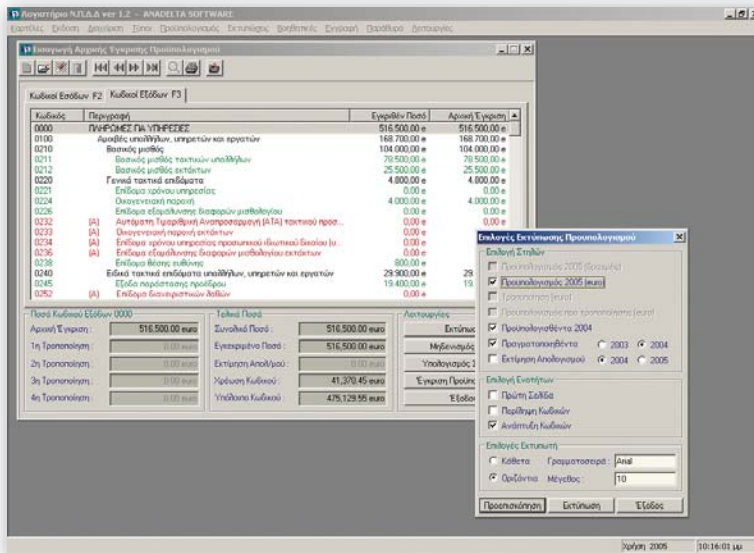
Λογιστήριο Ν.Π.Δ.Δ ver 1.2 - ANADELTA SOFTWARE

Καρτέλες Είδοση Διαχείριση Τύποι Προϋπολογισμός Εκτυπώσεις Βοηθητικά Εγγραφή Παράθυρα Λειτουργίες

Εισαγωγή Αρχικής Έγκρισης Προϋπολογισμού

Κωδικοί Εσόδων F2 | Κωδικοί Εξόδων F3

| Κωδικός | Περιγραφή | Εγκριθέν Ποσό | Αρχική Έγκριση |
|---|---|---|---|
| 0000 | ΠΛΗΡΩΜΕΣ ΓΙΑ ΥΠΗΡΕΣΙΕΣ | 516.500,00 e | 516.500,00 e |
| 0100 | Αμοιβές υπαλλήλων, υπηρετών και εργατών | 168.700,00 e | 168.700,00 e |
| 0210 | Βασικός μισθός | 104.000,00 e | 104.000,00 e |
| 0211 | Βασικός μισθός τακτικών υπαλλήλων | 78.500,00 e | 78.500,00 e |
| 0212 | Βασικός μισθός εκτάκτων | 25.500,00 e | 25.500,00 e |
| 0220 | Γενικά τακτικά επιδόματα | 4.800,00 e | 4.800,00 e |
| 0221 | Επίδομα χρόνου υπηρεσίας | 0,00 e | 0,00 e |
| 0224 | Οικογενειακή παροχή | 4.000,00 e | 4.000,00 e |
| 0226 | Επίδομα εξομάλυνσης διαφορών μισθολογίου | 0,00 e | 0,00 e |
| 0232 | (Α) Αυτόματη Τιμαριθμική Αναπροσαρμογή (ΑΤΑ) τακτικού προσ... | 0,00 e | 0,00 e |
| 0233 | (Α) Οικογενειακή παροχή εκτάκτων | 0,00 e | 0,00 e |
| 0234 | (Α) Επίδομα χρόνου υπηρεσίας προσωπικού ιδιωτικού δικαίου (α... | 0,00 e | 0,00 e |
| 0236 | (Α) Επίδομα εξομάλυνσης διαφορών μισθολογίου εκτάκτων | 0,00 e | 0,00 e |
| 0238 | Επίδομα θέσης ευθύνης | 800,00 e | |
| 0240 | Ειδικά τακτικά επιδόματα υπαλλήλων, υπηρετών και εργατών | 29.900,00 e | 29. |
| 0245 | Εξοδα παράστασης προέδρου | 19.400,00 e | 19. |
| 0252 | (Α) Επίδομα διανεμητικών άθλων | 0,00 e | |

Ποσά Κωδικού Εξόδων 0000
Αρχική Έγκριση : 516.500,00 euro
1η Τροποποίηση : 0,00 euro
2η Τροποποίηση : 0,00 euro
3η Τροποποίηση : 0,00 euro
4η Τροποποίηση : 0,00 euro

Τελικά Ποσά
Συνολικό Ποσό : 516.500,00 euro
Εγκεκριμένο Ποσό : 516.500,00 euro
Εκτίμηση Αποδ/μού : 0,00 euro
Χρέωση Κωδικού : 41.370,45 euro
Υπόλοιπο Κωδικού : 475.129,55 euro

Λειτουργίες
Εκτύπωσ
Μηδενισμός
Υπολογισμός
Έγκριση Προϋπ
Έξοδο

Επιλογές Εκτύπωσης Προϋπολογισμού
Επιλογή Στηλών
Προϋπολογισμός 2005 (δραχμές)
☑ Προϋπολογισμός 2005 (euro)
Τροποποίηση (euro)
Προϋπολογισμός προ τροποποίησης (euro)
☑ Προϋπολογισθέντα 2004
☑ Πραγματοποιηθέντα ○ 2003 ● 2004
☐ Εκτίμηση Αποδοτικού ● 2004 ○ 2005
Επιλογή Ενοτήτων
☐ Πρώτη Σελίδα
☐ Περίληψη Κωδικών
☑ Ανάπτυξη Κωδικών
Επιλογές Εκτυπωτή
○ Κάθετα Γραμματοσειρά : Arial
● Οριζόντια Μέγεθος : 10
Προεπισκόπηση Εκτύπωση Έξοδος

Χρήση: 2005 10:16:01 μμ